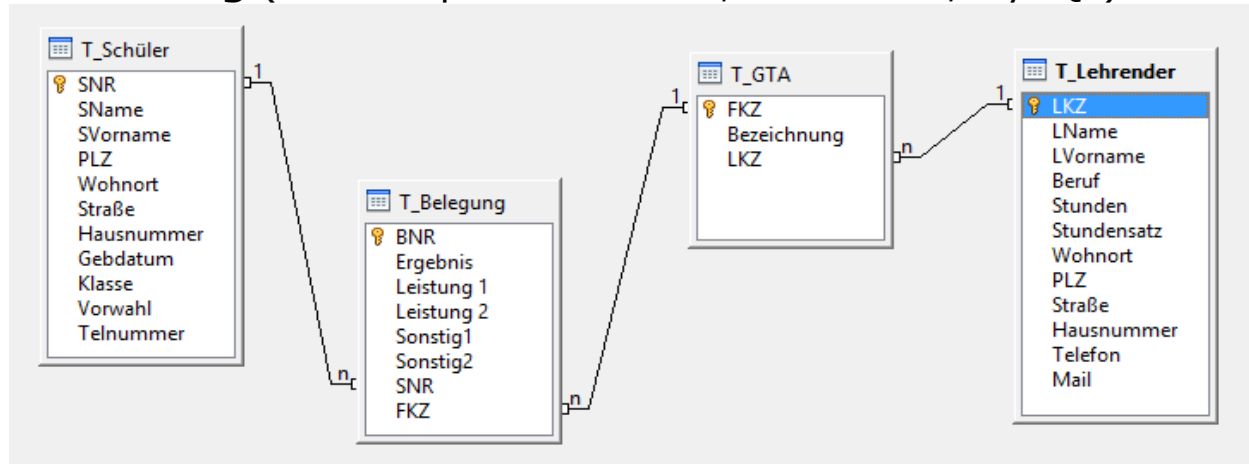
T_Schüler
SNR
SName
SVorname
PLZ
Wohnort
Straße
Hausnummer
Gebdatum
Klasse
Vorwahl
Telnummer

1
n

T_Belegung
BNR
Ergebnis
Leistung 1
Leistung 2
Sonstig1
Sonstig2
SNR
FKZ

n
1

T_GTA
FKZ
Bezeichnung
LKZ

n
1

T_Lehrender
LKZ
LName
LVorname
Beruf
Stunden
Stundensatz
Wohnort
PLZ
Straße
Hausnummer
Telefon
Mail